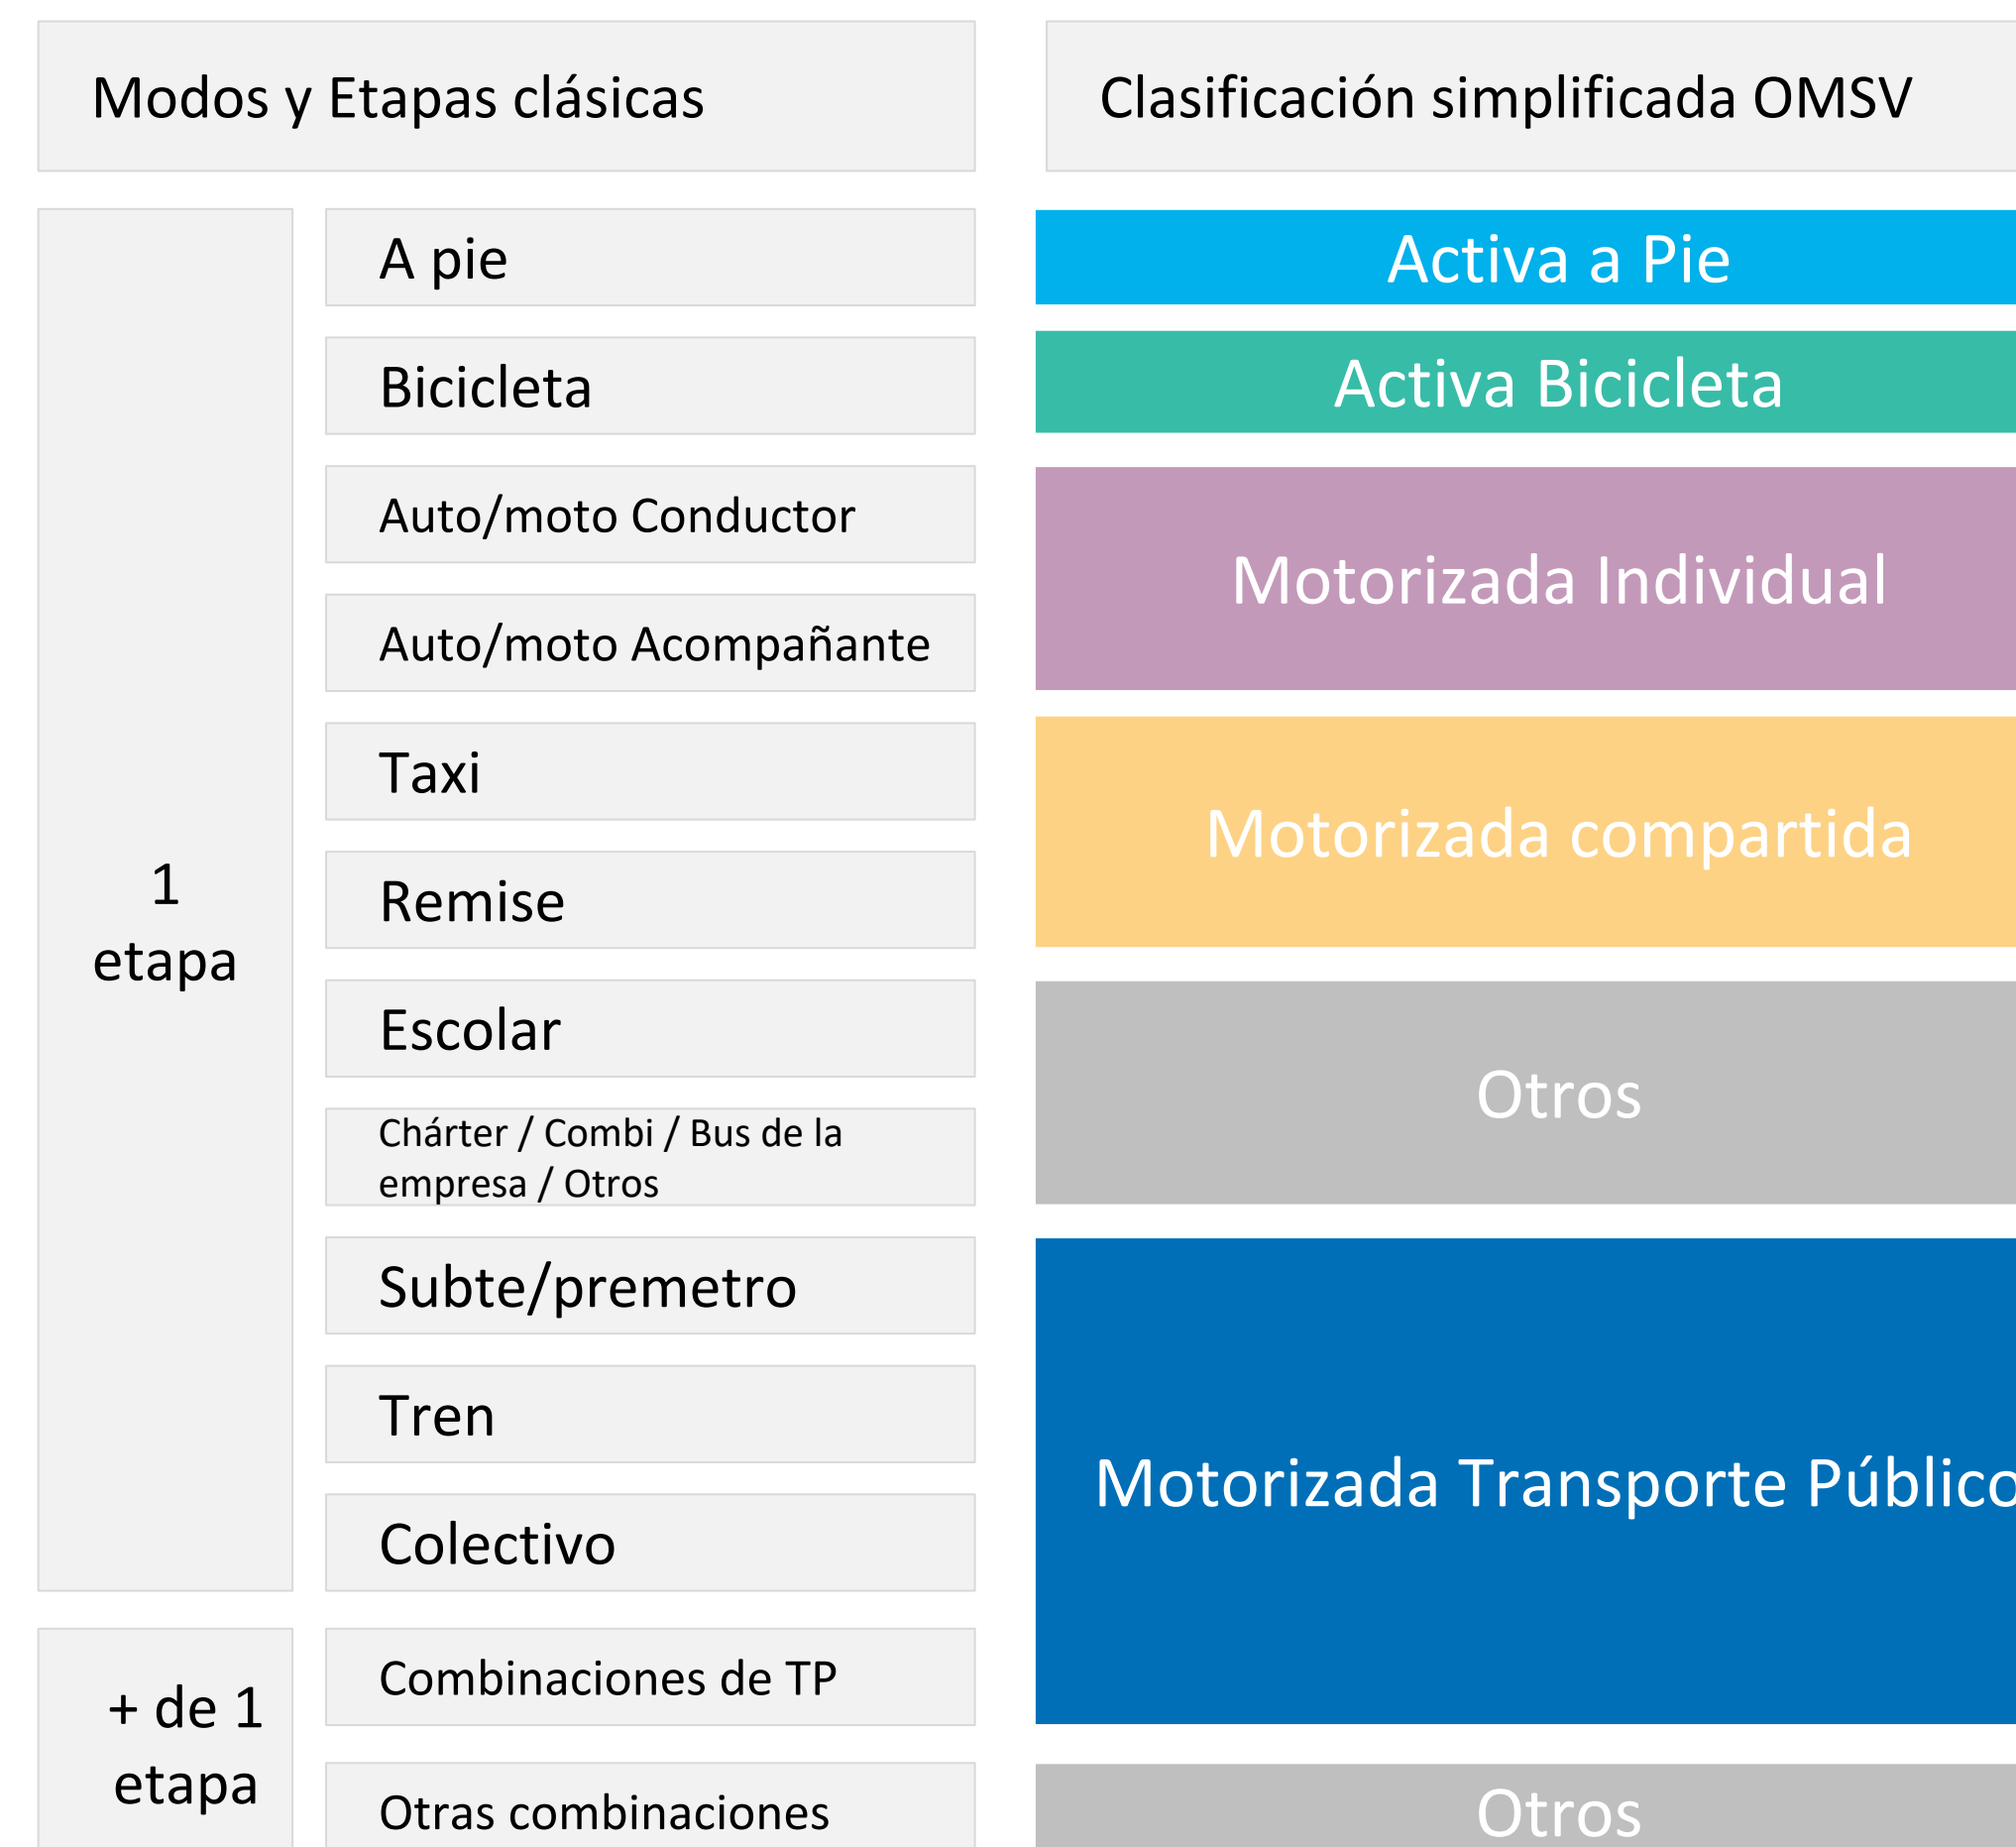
Modos y Etapas clásicas

Clasificación simplificada OMSV

1 etapa

A pie

Bicicleta

Auto/moto Conductor

Auto/moto Acompañante

Taxi

Remise

Escolar

Chárter / Combi / Bus de la empresa / Otros

Subte/premetro

Tren

Colectivo

+ de 1 etapa

Combinaciones de TP

Otras combinaciones

Activa a Pie

Activa Bicicleta

Motorizada Individual

Motorizada compartida

Otros

Motorizada Transporte Públic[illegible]

Otros